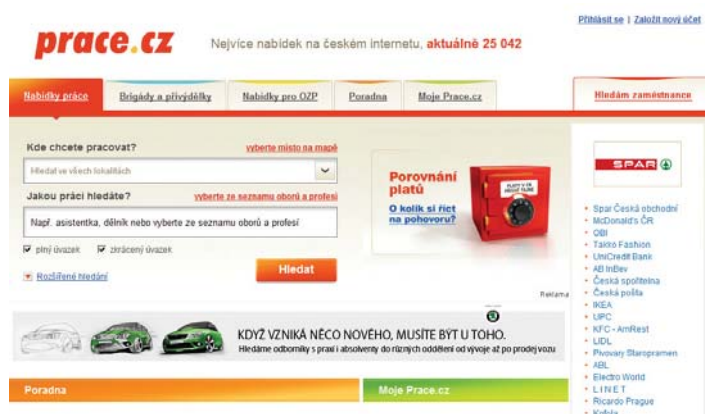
Přihlásit se | Založit nový účet

prace.cz

Nejvíce nabídek na českém internetu, aktuálně 25 042

Nabídky práce
Brigády a přivýdělky
Nabídky pro OZP
Poradna
Moje Prace.cz
Hledám zaměstnance

Kde chcete pracovat?
vyberte místo na mapě
Hledat ve všech lokalitách
Jakou práci hledáte?
vyberte ze seznamu oborů a profesí
Např. asistentka, dělník nebo vyberte ze seznamu oborů a profesí
plný úvazek
zkrácený úvazek
Rozšířené hledání
Hledat

Porovnání platů
O kolik si říct na pohovoru?

Reklama

SPAR

- Spar Česká obchodní
- McDonald's ČR
- OBI
- Takko Fashion
- UniCredit Bank
- AB InBev
- Česká spořitelna
- Česká pošta
- IKEA
- UPC
- KFC - AmRest
- LIDL
- Pivovary Staropramen
- ABL
- Electro World
- LINET
- Ricardo Prague
- Kofola

KDYŽ VZNIKÁ NĚCO NOVÉHO, MUSÍTE BÝT U TOHO.
Hledáme odborníky s praxí i absolventy do různých oddělení od vývoje až po prodej vozu

Poradna
Moje Prace.cz